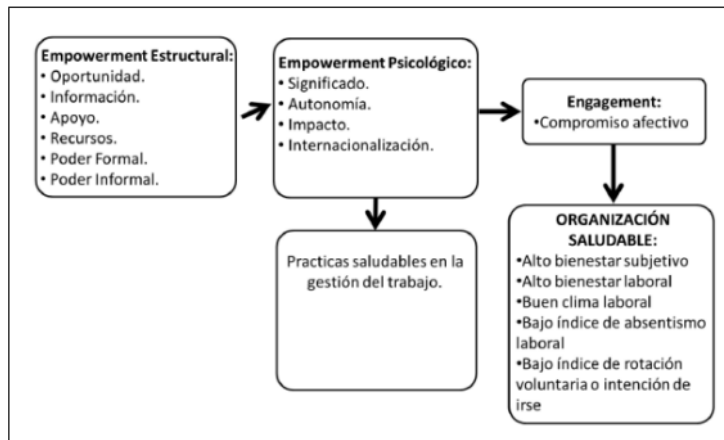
Empowerment Estructural:
• Oportunidad.
• Información.
• Apoyo.
• Recursos.
• Poder Formal.
• Poder Informal.

Empowerment Psicológico:
• Significado.
• Autonomía.
• Impacto.
• Internacionalización.

Engagement:
•Compromiso afectivo

Practicas saludables en la gestión del trabajo.

ORGANIZACIÓN SALUDABLE:
•Alto bienestar subjetivo
•Alto bienestar laboral
•Buen clima laboral
•Bajo índice de absentismo laboral
•Bajo índice de rotación voluntaria o intención de irse